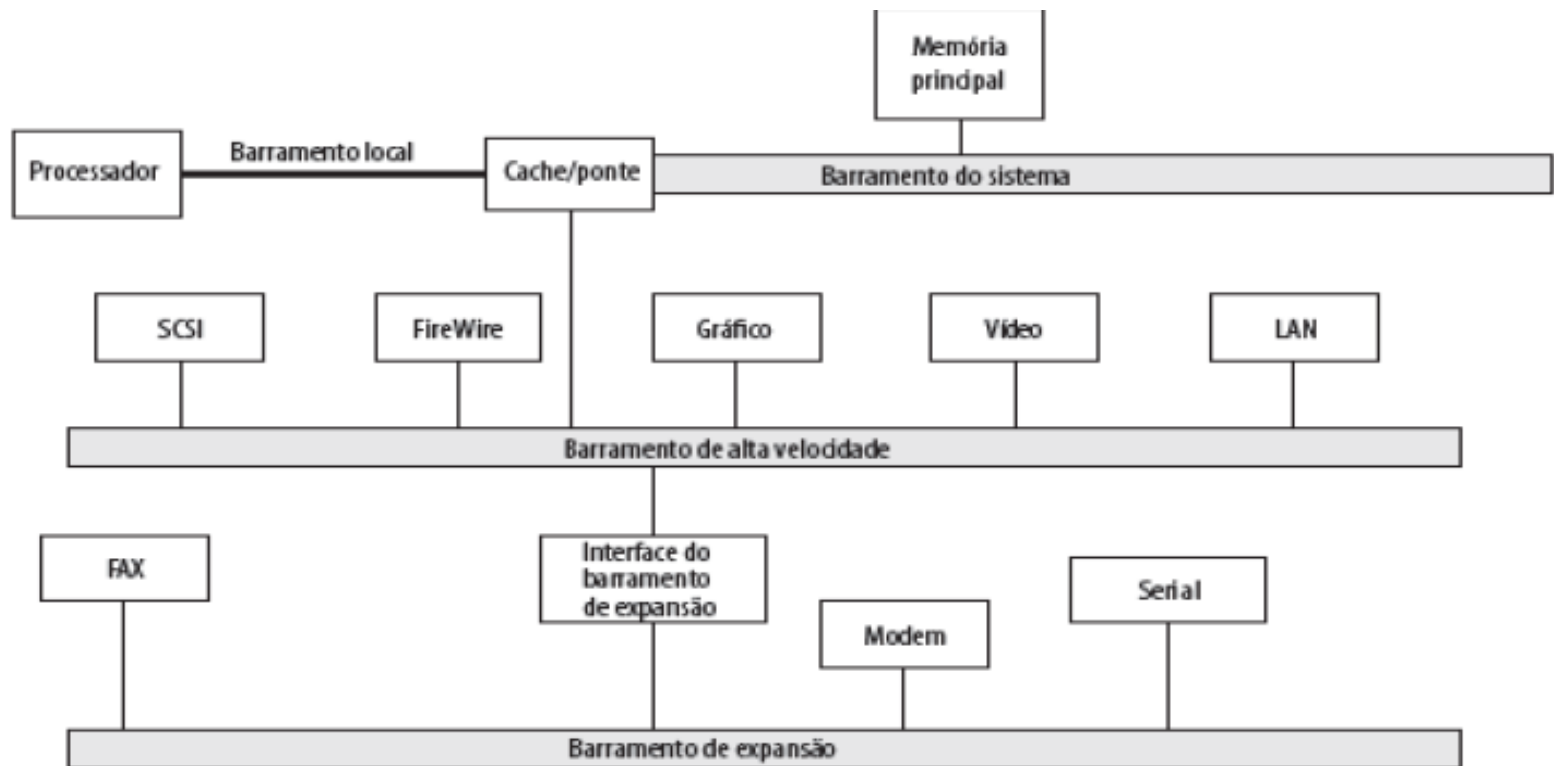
Memória principal

Processador

Barramento local

Cache/ponte

Barramento do sistema

SCSI

FireWire

Gráfico

Vídeo

LAN

Barramento de alta velocidade

FAX

Interface do barramento de expansão

Modem

Serial

Barramento de expansão